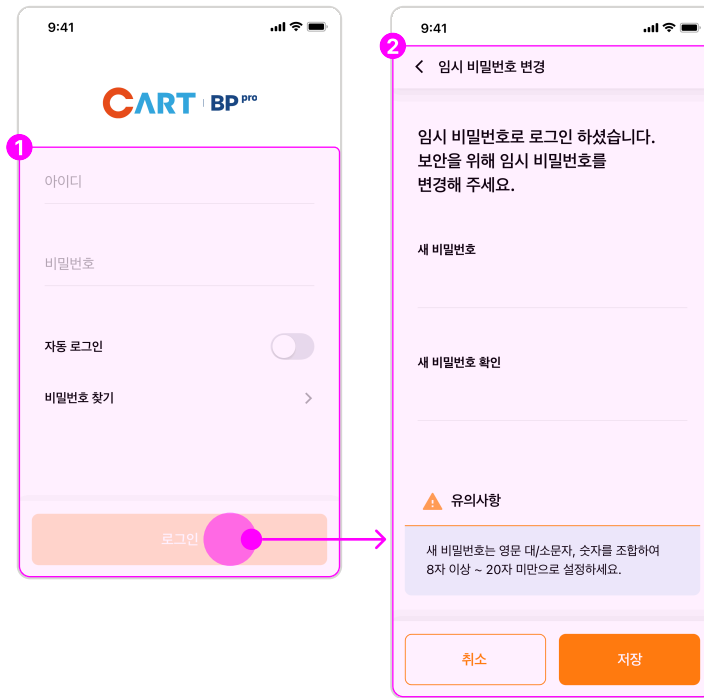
9:41

CART | BP pro

1

아이디

비밀번호

자동 로그인

비밀번호 찾기

로그인

9:41

2

< 임시 비밀번호 변경

임시 비밀번호로 로그인 하셨습니다. 보안을 위해 임시 비밀번호를 변경해 주세요.

새 비밀번호

새 비밀번호 확인

유의사항

새 비밀번호는 영문 대/소문자, 숫자를 조합하여 8자 이상 ~ 20자 미만으로 설정하세요.

취소

저장